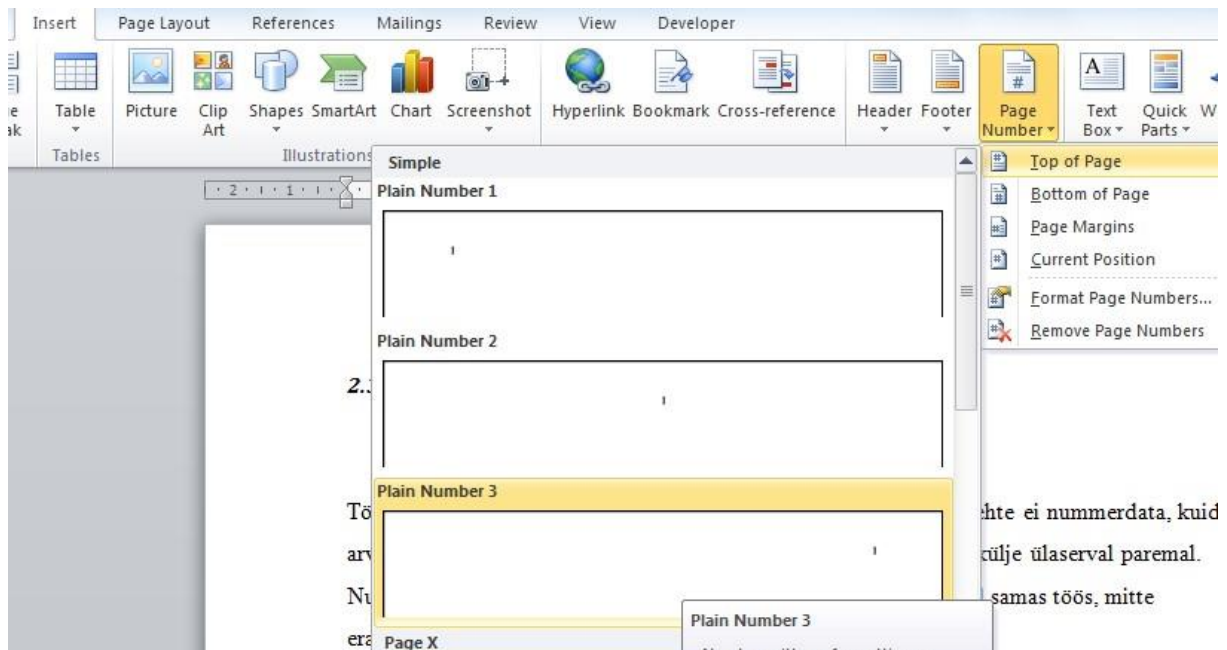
Insert Page Layout References Mailings Review View Developer

e ak Table Picture Clip Art Shapes SmartArt Chart Screenshot Hyperlink Bookmark Cross-reference Header Footer Page Number Text Box Quick Parts W

Tables Illustrations

Simple
Plain Number 1

Plain Number 2

Plain Number 3

Page X

Top of Page
Bottom of Page
Page Margins
Current Position
Format Page Numbers...
Remove Page Numbers

2.

Tö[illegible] ehte ei nummerdata, kuid
arv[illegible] külje ülaserval paremal.
Nu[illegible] samas töös, mitte
era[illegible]

Plain Number 3
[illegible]